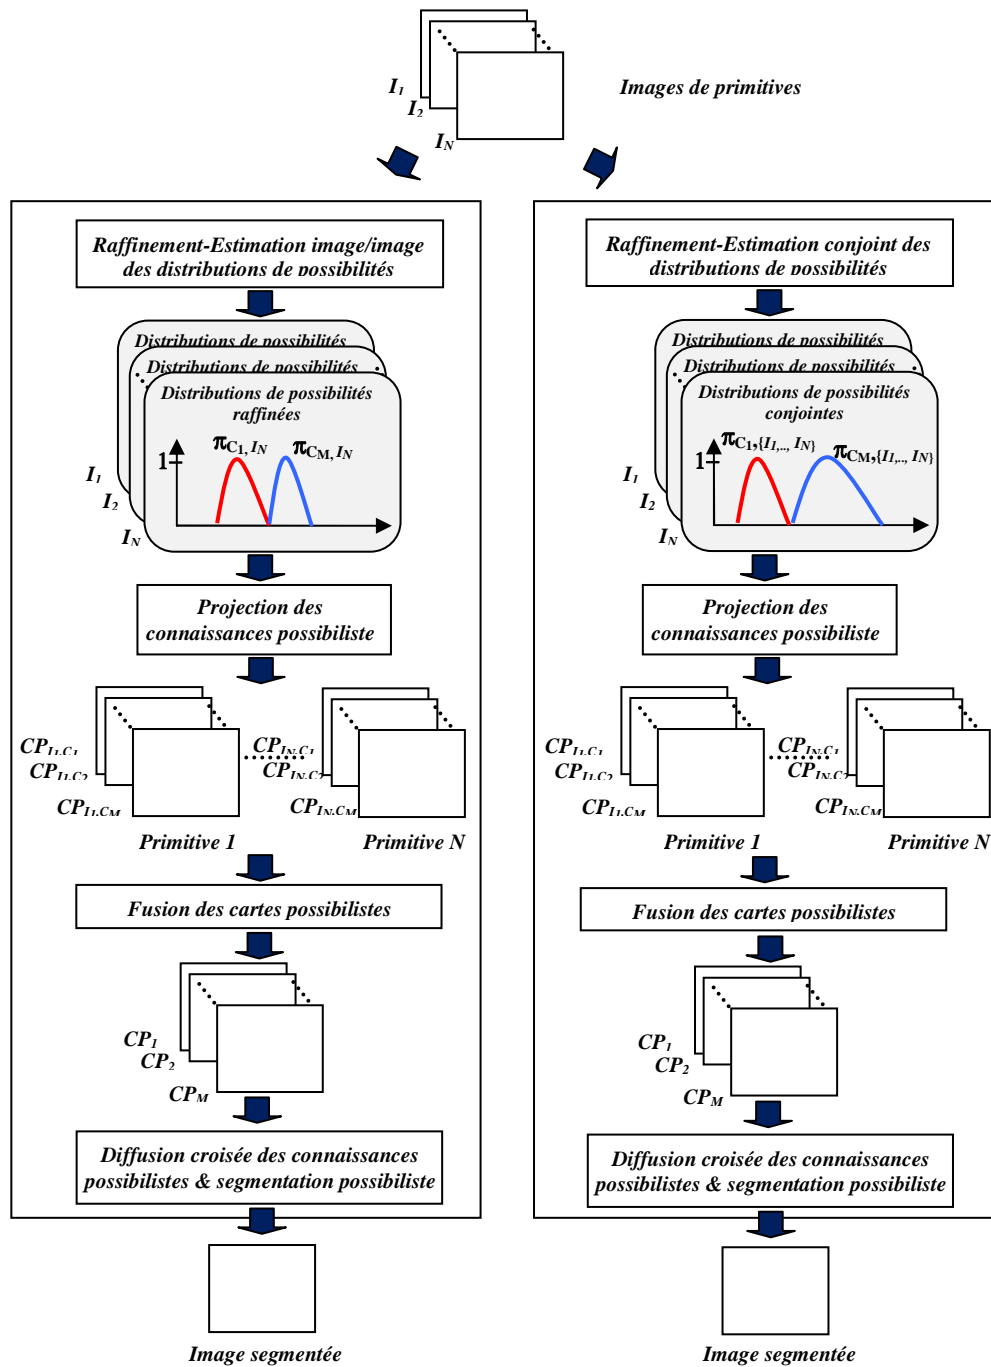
$I_1$
$I_2$
$I_N$
Images de primitives

Raffinement-Estimation image/image des distributions de possibilités

Distributions de possibilités
Distributions de possibilités
Distributions de possibilités raffinées
$\pi_{C1, I_N}$ $\pi_{CM, I_N}$
1
$I_1$
$I_2$
$I_N$

Projection des connaissances possibiliste

$CP_{I1,C1}$
$CP_{I1,C2}$
$CP_{I1,CM}$
$CP_{IN,C1}$
$CP_{IN,C2}$
$CP_{IN,CM}$
Primitive 1
Primitive N

Fusion des cartes possibilistes

$CP_1$
$CP_2$
$CP_M$

Diffusion croisée des connaissances possibilistes & segmentation possibiliste

Image segmentée

Raffinement-Estimation conjoint des distributions de possibilités

Distributions de possibilités
Distributions de possibilités
Distributions de possibilités conjointes
$\pi_{C1,\{I_1,.., I_N\}}$ $\pi_{CM,\{I_1,.., I_N\}}$
1
$I_1$
$I_2$
$I_N$

Projection des connaissances possibiliste

$CP_{I1,C1}$
$CP_{I1,C2}$
$CP_{I1,CM}$
$CP_{IN,C1}$
$CP_{IN,C2}$
$CP_{IN,CM}$
Primitive 1
Primitive N

Fusion des cartes possibilistes

$CP_1$
$CP_2$
$CP_M$

Diffusion croisée des connaissances possibilistes & segmentation possibiliste

Image segmentée